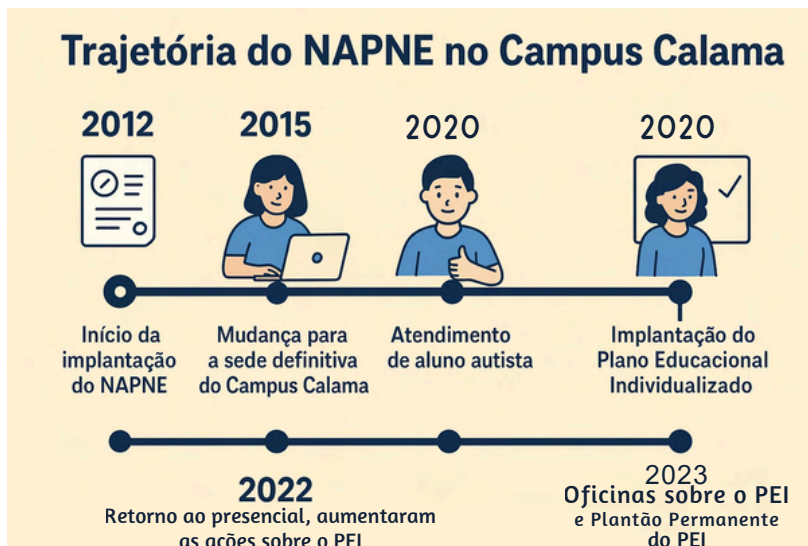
Trajetória do NAPNE no Campus Calama

2012

Início da implantação do NAPNE

2015

Mudança para a sede definitiva do Campus Calama

2020

Atendimento de aluno autista

2020

Implantação do Plano Educacional Individualizado

2022

Retorno ao presencial, aumentaram as ações sobre o PEI

2023

Oficinas sobre o PEI e Plantão Permanente do PEI